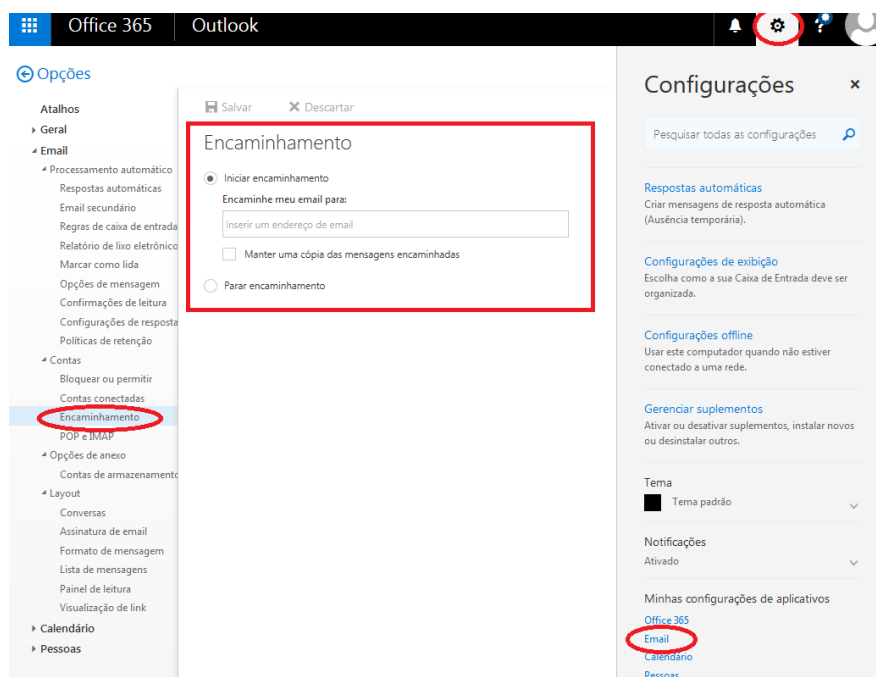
Office 365 Outlook

Opções

Atalhos
Geral
Email
Processamento automático
Respostas automáticas
Email secundário
Regras de caixa de entrada
Relatório de lixo eletrônico
Marcar como lida
Opções de mensagem
Confirmações de leitura
Configurações de resposta
Políticas de retenção
Contas
Bloquear ou permitir
Contas conectadas
Encaminhamento
POP e IMAP
Opções de anexo
Contas de armazenamento
Layout
Conversas
Assinatura de email
Formato de mensagem
Lista de mensagens
Painel de leitura
Visualização de link
Calendário
Pessoas

Salvar Descartar

Encaminhamento

Iniciar encaminhamento
Encaminhe meu email para:
Inserir um endereço de email
Manter uma cópia das mensagens encaminhadas
Parar encaminhamento

Configurações

Pesquisar todas as configurações

Respostas automáticas
Criar mensagens de resposta automática (Ausência temporária).

Configurações de exibição
Escolha como a sua Caixa de Entrada deve ser organizada.

Configurações offline
Usar este computador quando não estiver conectado a uma rede.

Gerenciar suplementos
Ativar ou desativar suplementos, instalar novos ou desinstalar outros.

Tema
Tema padrão

Notificações
Ativado

Minhas configurações de aplicativos
Office 365
Email
Calendário
Pessoas